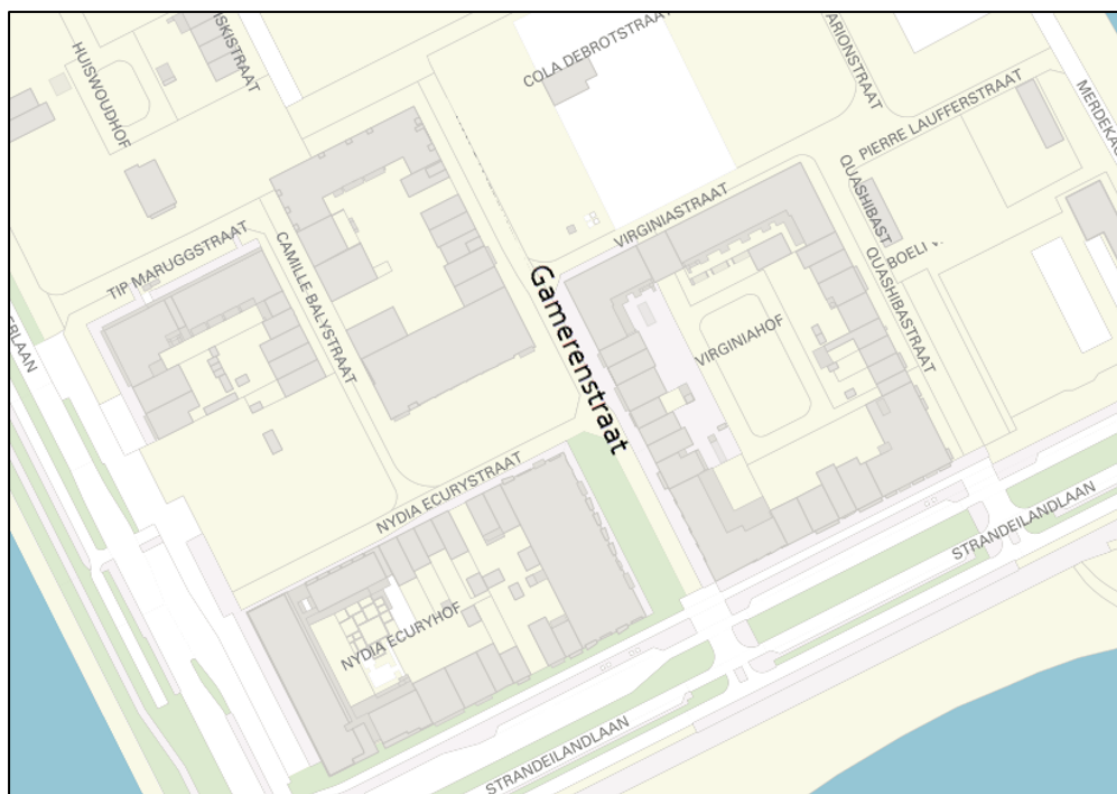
HUISWOUDHOF
SKISTRAAT
COLA DEBROTSTRAAT
ARIONSTRAAT
MERDEKA
PIERRE LAUFFERSTRAAT
QUASHIBAST
BOELI
QUASHIBASTRAAT
VIRGINIASTRAAT
TIP MARUGGSTRAAT
CAMILLE BALYSTRAAT
Gamerenstraat
VIRGINIAHOF
RLAAN
NYDIA ECURYSTRAAT
NYDIA ECURYHOF
STRANDEILANDLAAN
STRANDEILANDLAAN